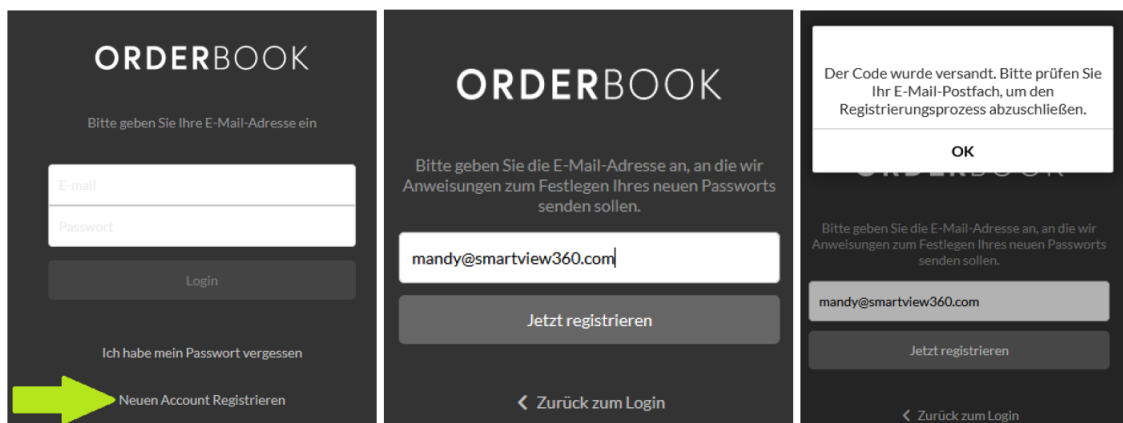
ORDERBOOK

Bitte geben Sie Ihre E-Mail-Adresse ein

E-mail

Passwort

Login

Ich habe mein Passwort vergessen

Neuen Account Registrieren

ORDERBOOK

Bitte geben Sie die E-Mail-Adresse an, an die wir Anweisungen zum Festlegen Ihres neuen Passworts senden sollen.

mandy@smartview360.com

Jetzt registrieren

< Zurück zum Login

Der Code wurde versandt. Bitte prüfen Sie Ihr E-Mail-Postfach, um den Registrierungsprozess abzuschließen.

OK

Bitte geben Sie die E-Mail-Adresse an, an die wir Anweisungen zum Festlegen Ihres neuen Passworts senden sollen.

mandy@smartview360.com

Jetzt registrieren

< Zurück zum Login